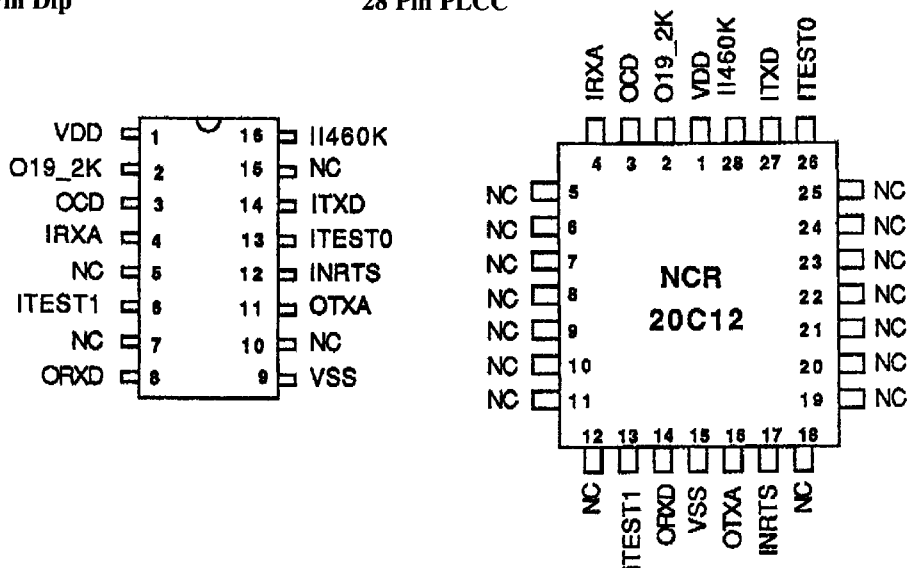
in Dip

28 Pin PLCC

VDD 1
O19_2K 2
OCD 3
IRXA 4
NC 5
ITEST1 6
NC 7
ORXD 8

16 II460K
15 NC
14 ITXD
13 ITEST0
12 INRTS
11 OTXA
10 NC
9 VSS

IRXA OCD O19_2K VDD II460K ITXD ITEST0

4 3 2 1 28 27 26

NC 5
NC 6
NC 7
NC 8
NC 9
NC 10
NC 11

NCR
20C12

25 NC
24 NC
23 NC
22 NC
21 NC
20 NC
19 NC

12 13 14 15 16 17 18

NC ITEST1 ORXD VSS OTXA INRTS NC